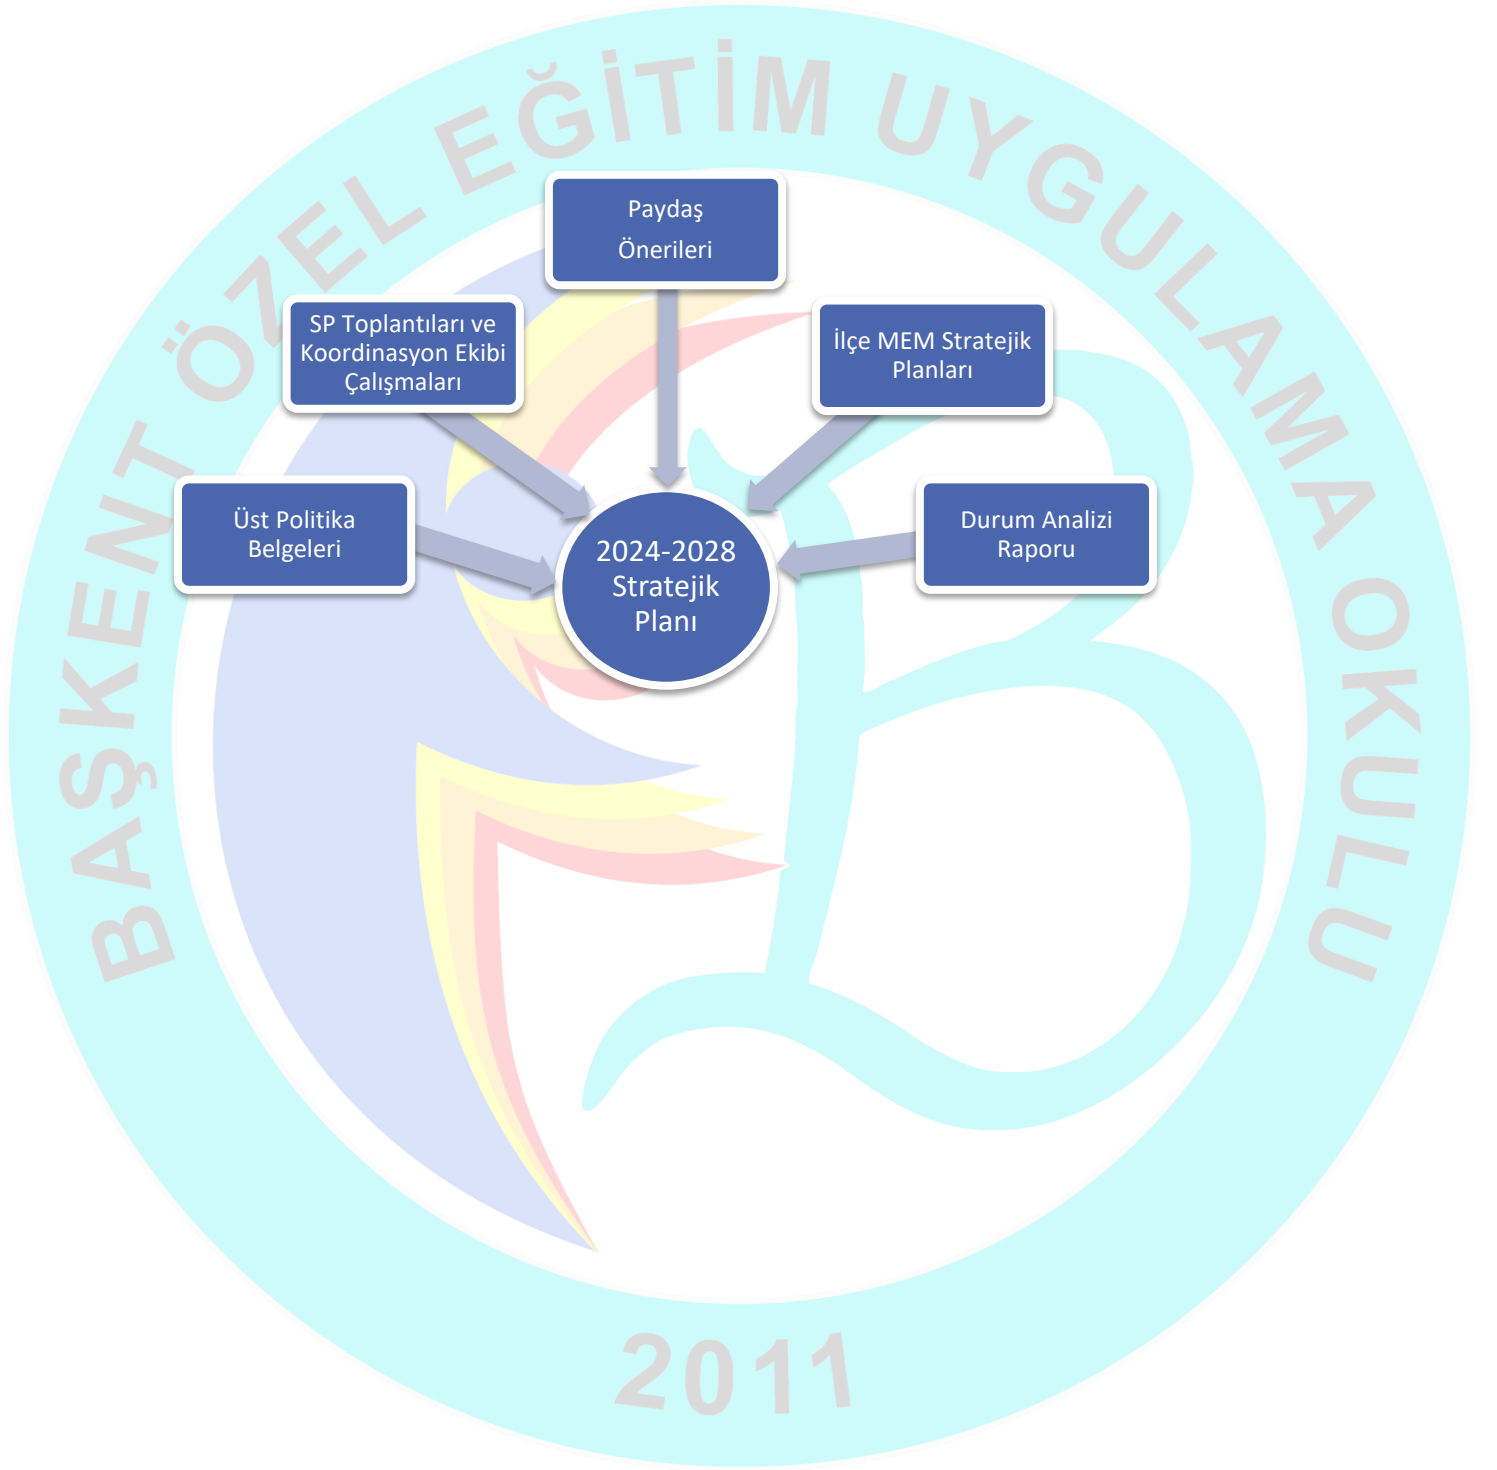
BAŞKENT ÖZEL EĞİTİM UYGULAMA OKULU

Paydaş Önerileri

SP Toplantıları ve Koordinasyon Ekibi Çalışmaları

İlçe MEM Stratejik Planları

Üst Politika Belgeleri

2024-2028 Stratejik Planı

Durum Analizi Raporu

2011